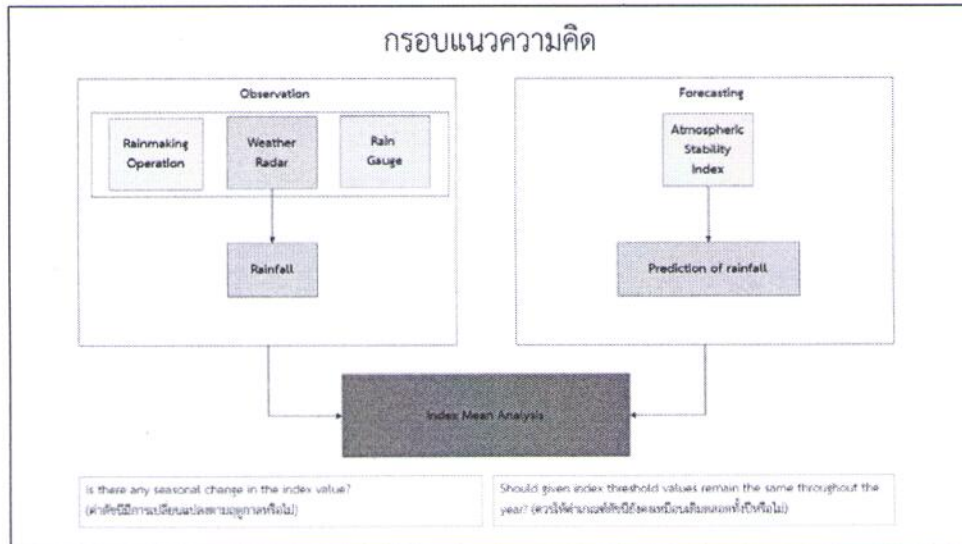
กรอบแนวความคิด

Observation

Rainmaking Operation

Weather Radar

Rain Gauge

Rainfall

Forecasting

Atmospheric Stability Index

Prediction of rainfall

Index Mean Analysis

Is there any seasonal change in the index value? (ค่าดัชนีมีการเปลี่ยนแปลงตามฤดูกาลหรือไม่)

Should given index threshold values remain the same throughout the year? (ควรให้ค่าเกณฑ์ดัชนีคงเหมือนเดิมตลอดทั้งปีหรือไม่)